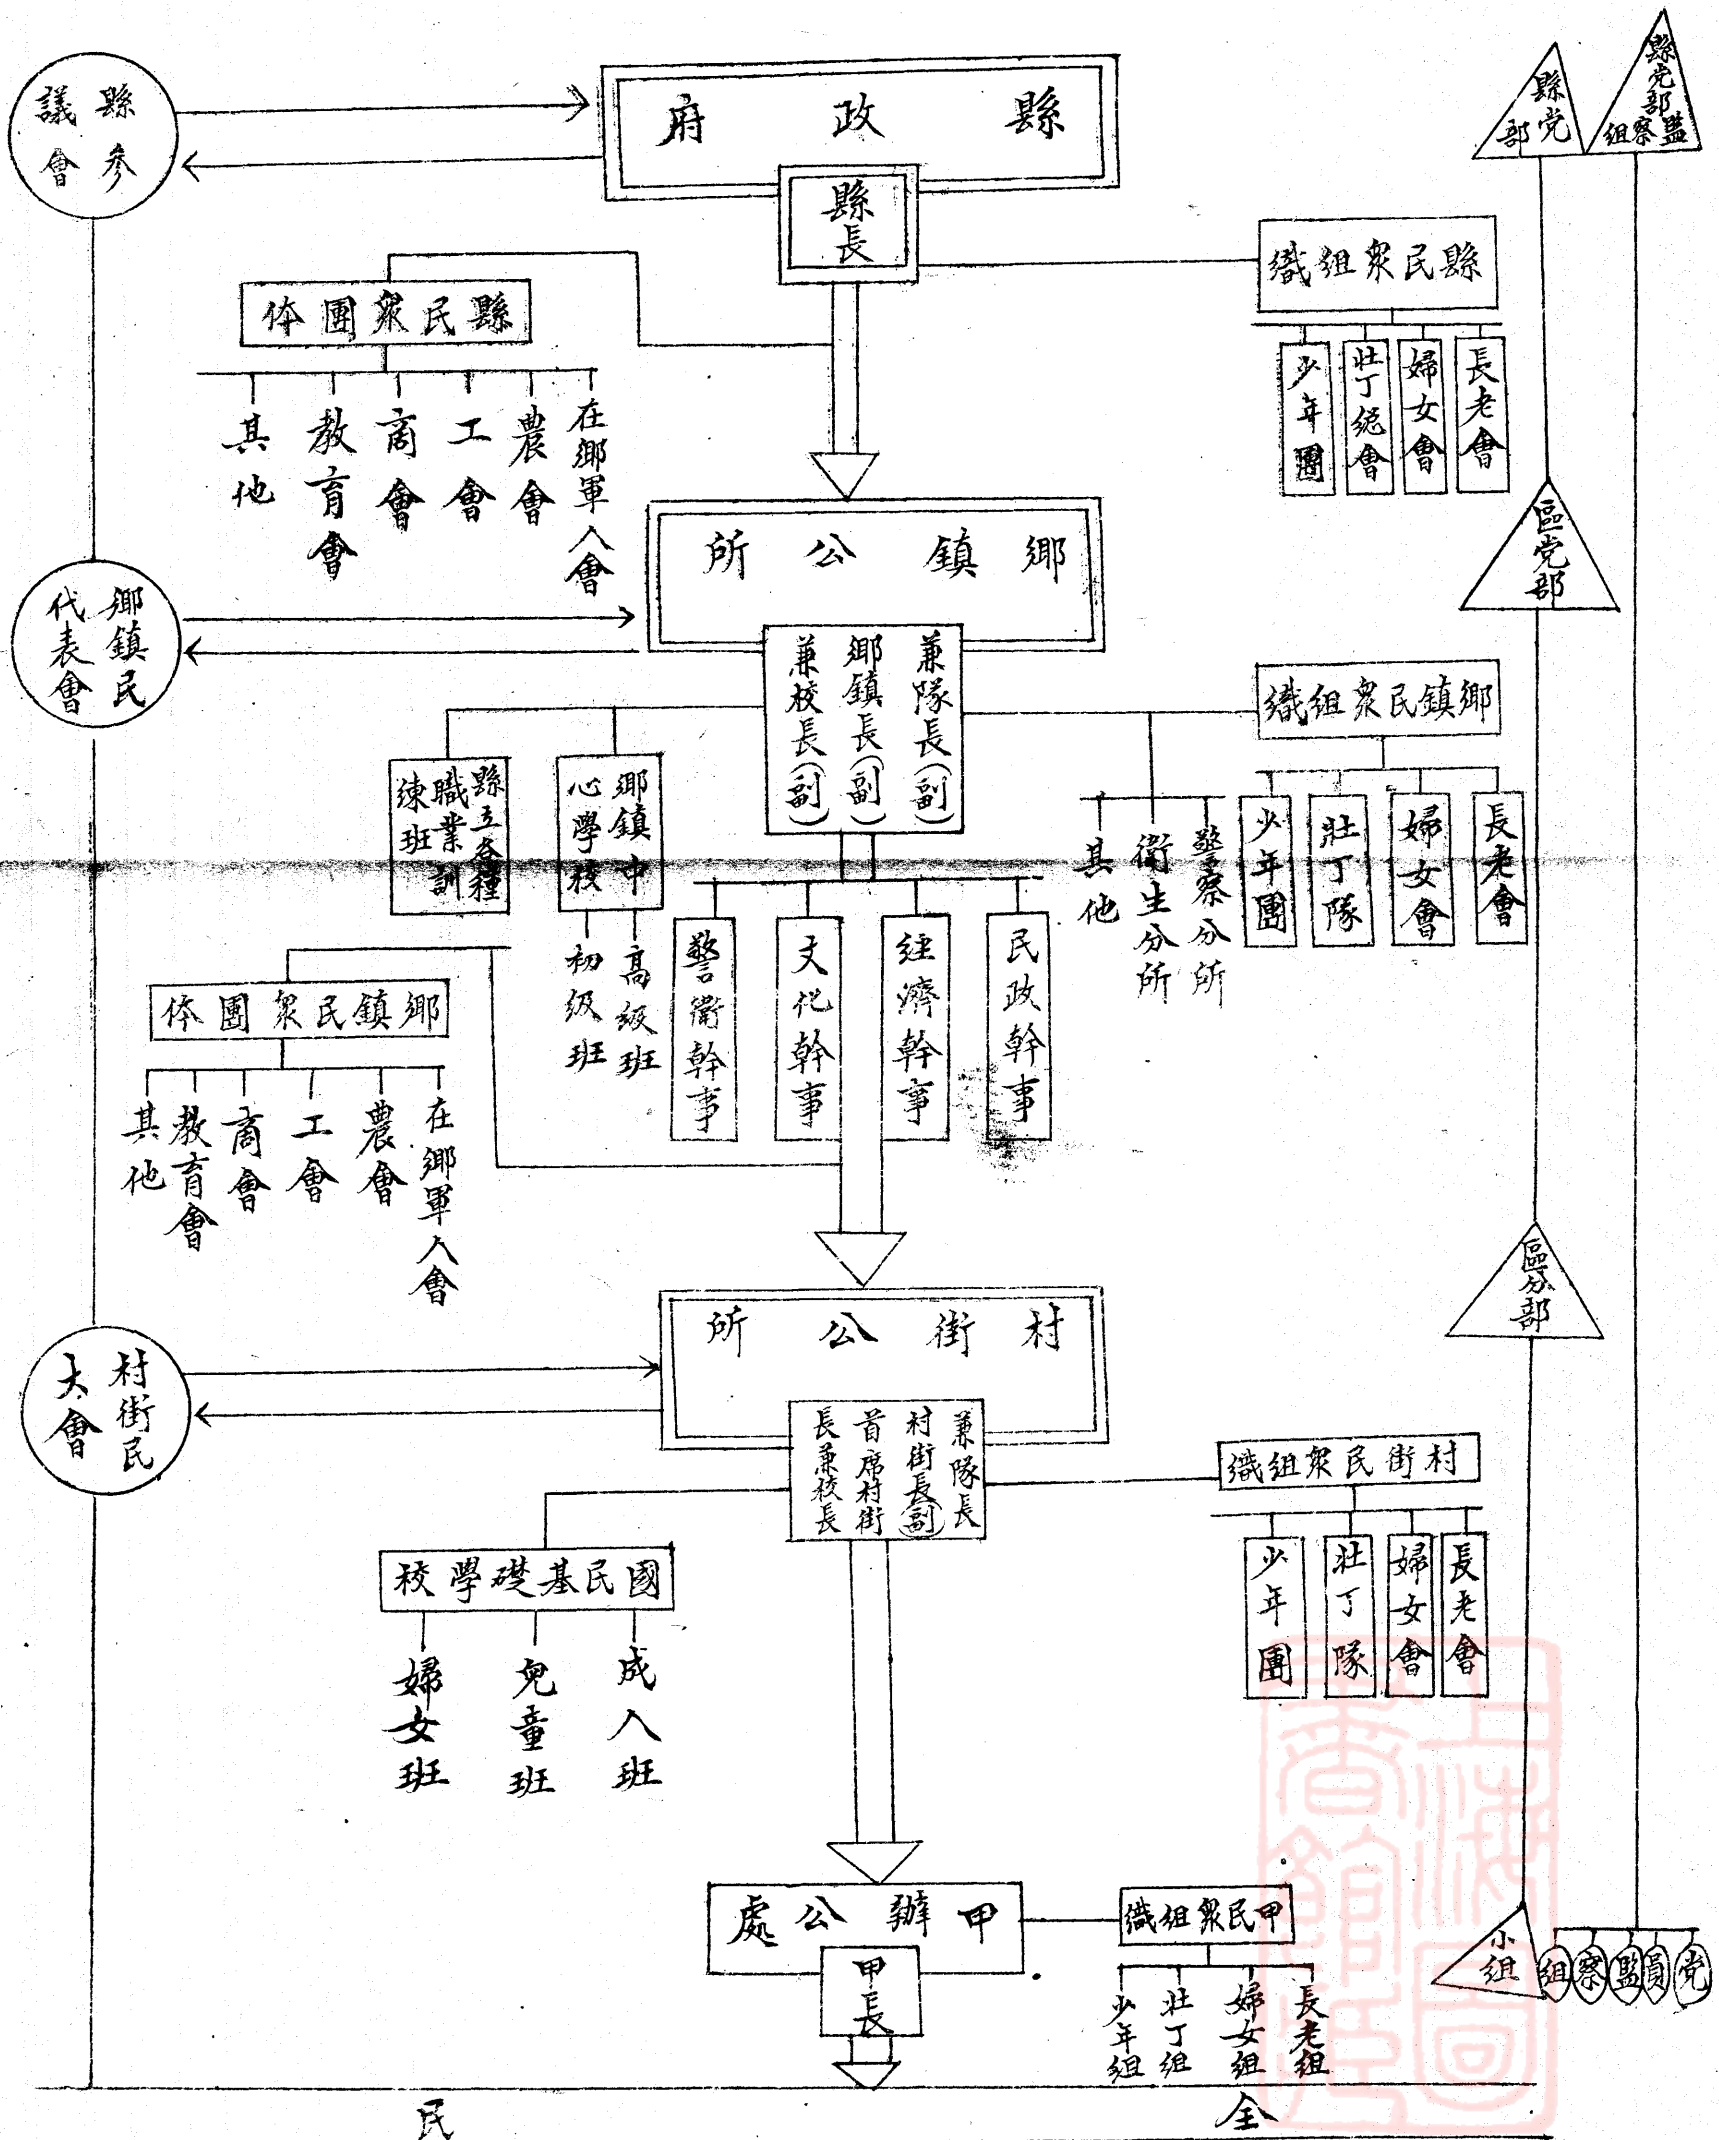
縣參議會

縣政府

縣長

縣黨部

縣黨部監察組

縣民眾團体

其他
教育會
商會
工會
農會
在鄉軍人會

縣民眾組織

長老會
婦女會
壯丁總會
少年團

區黨部

鄉鎮公所

鄉鎮民代表會

兼隊長(副)
鄉鎮長(副)
兼校長(副)

鄉鎮民眾組織

長老會
婦女會
壯丁隊
少年團

警察分所
衛生分所
其他

縣立各種職業訓練班

鄉鎮中心學校

高級班
初級班

民政幹事
經濟幹事
文化幹事
警衛幹事

鄉鎮民眾團体

其他
教育會
商會
工會
農會
在鄉軍人會

區分部

村街公所

村街民大會

兼隊長
村街長(副)
首席村街
長兼校長

村街民眾組織

長老會
婦女會
壯丁隊
少年團

國民基礎學校

成人班
兒童班
婦女班

甲辦公處

甲長

甲民眾組織

長老組
婦女組
壯丁組
少年組

小組

組
察
監
員
黨

全
民